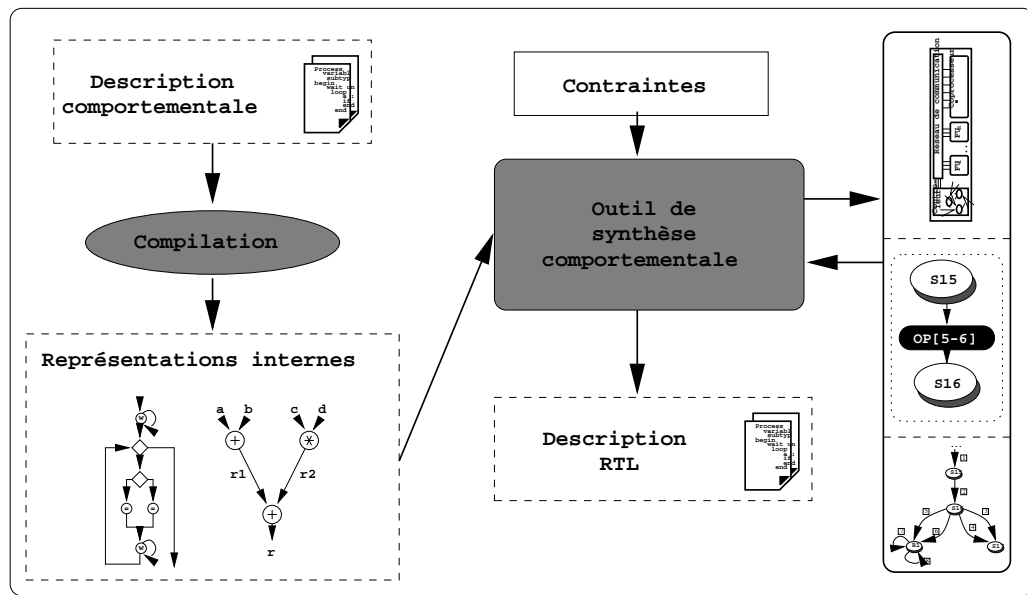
Description comportementale

Process
variabl
subtyp
begin
wait un
loop
if
end
end

Compilation

Représentations internes

w
=
=
w

a b c d
+ *
r1 r2
+
r

Contraintes

Outil de synthèse comportementale

Description RTL

Process
variabl
subtyp
begin
wait un
loop
if
end
end

Réseau de communication
Fu
Fu

S15
OP[5-6]
S16

S1
S1
S1
S1